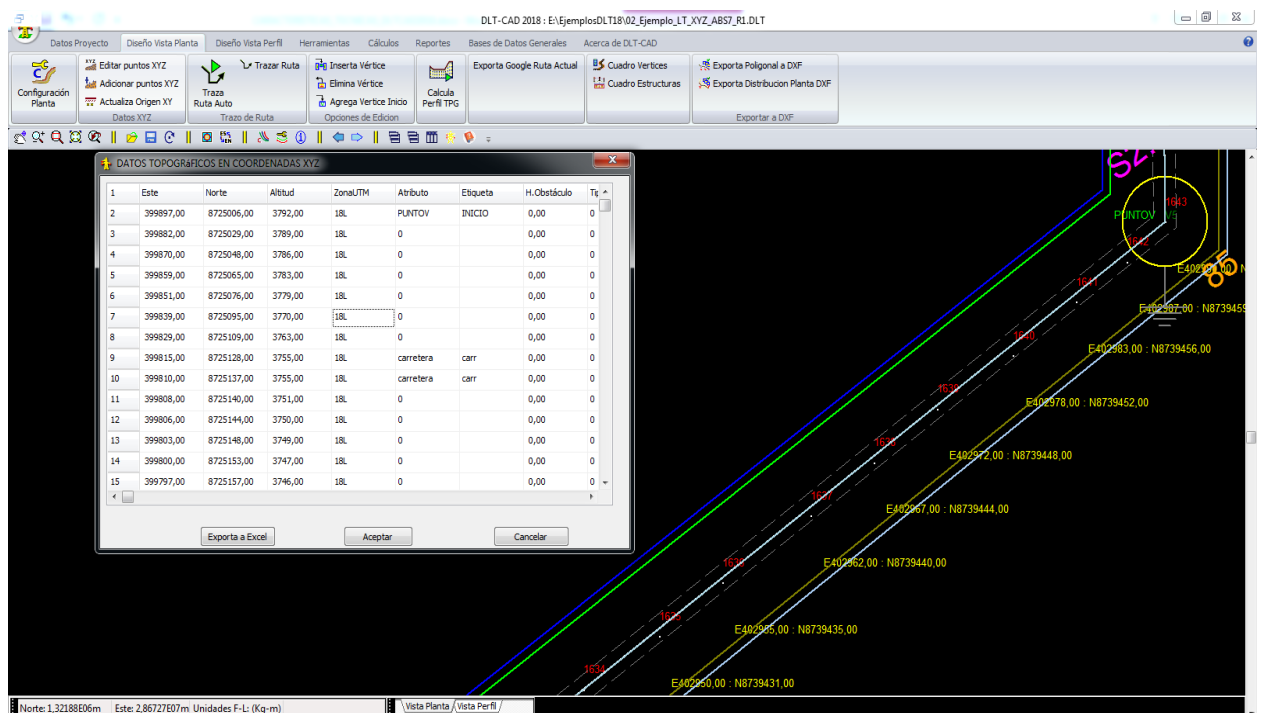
DLT-CAD 2018 : E:\EjemplosDLT18\02_Ejemplo_LT_XYZ_ABS7_R1.DLT

Datos Proyecto | Diseño Vista Planta | Diseño Vista Perfil | Herramientas | Cálculos | Reportes | Bases de Datos Generales | Acerca de DLT-CAD

Configuración Planta
Editar puntos XYZ
Adicionar puntos XYZ
Actualiza Origen XY
Datos XYZ
Traza Ruta Auto
Trazar Ruta
Trazo de Ruta
Inserta Vértice
Elimina Vértice
Agrega Vertice Inicio
Opciones de Edicion
Calcula Perfil TPG
Exporta Google Ruta Actual
Cuadro Vertices
Cuadro Estructuras
Exporta Poligonal a DXF
Exporta Distribucion Planta DXF
Exportar a DXF

DATOS TOPOGRáFICOS EN COORDENADAS XYZ

| 1 | Este | Norte | Altitud | ZonaUTM | Atributo | Etiqueta | H.Obstáculo | Ti |
|---|---|---|---|---|---|---|---|---|
| 2 | 399897,00 | 8725006,00 | 3792,00 | 18L | PUNTOV | INICIO | 0,00 | 0 |
| 3 | 399882,00 | 8725029,00 | 3789,00 | 18L | 0 | | 0,00 | 0 |
| 4 | 399870,00 | 8725048,00 | 3786,00 | 18L | 0 | | 0,00 | 0 |
| 5 | 399859,00 | 8725065,00 | 3783,00 | 18L | 0 | | 0,00 | 0 |
| 6 | 399851,00 | 8725076,00 | 3779,00 | 18L | 0 | | 0,00 | 0 |
| 7 | 399839,00 | 8725095,00 | 3770,00 | 18L | 0 | | 0,00 | 0 |
| 8 | 399829,00 | 8725109,00 | 3763,00 | 18L | 0 | | 0,00 | 0 |
| 9 | 399815,00 | 8725128,00 | 3755,00 | 18L | carretera | carr | 0,00 | 0 |
| 10 | 399810,00 | 8725137,00 | 3755,00 | 18L | carretera | carr | 0,00 | 0 |
| 11 | 399808,00 | 8725140,00 | 3751,00 | 18L | 0 | | 0,00 | 0 |
| 12 | 399806,00 | 8725144,00 | 3750,00 | 18L | 0 | | 0,00 | 0 |
| 13 | 399803,00 | 8725148,00 | 3749,00 | 18L | 0 | | 0,00 | 0 |
| 14 | 399800,00 | 8725153,00 | 3747,00 | 18L | 0 | | 0,00 | 0 |
| 15 | 399797,00 | 8725157,00 | 3746,00 | 18L | 0 | | 0,00 | 0 |

Exporta a Excel | Aceptar | Cancelar

PUNTOV
1643
1642
1641
1640
1639
1638
1637
1636
1635
1634
E40298 N
E402987,00 : N8739459
E402983,00 : N8739456,00
E402978,00 : N8739452,00
E402972,00 : N8739448,00
E402967,00 : N8739444,00
E402962,00 : N8739440,00
E402955,00 : N8739435,00
E402950,00 : N8739431,00

Norte: 1,32188E06m | Este: 2,86727E07m | Unidades F-L: (Kg-m) | Vista Planta | Vista Perfil